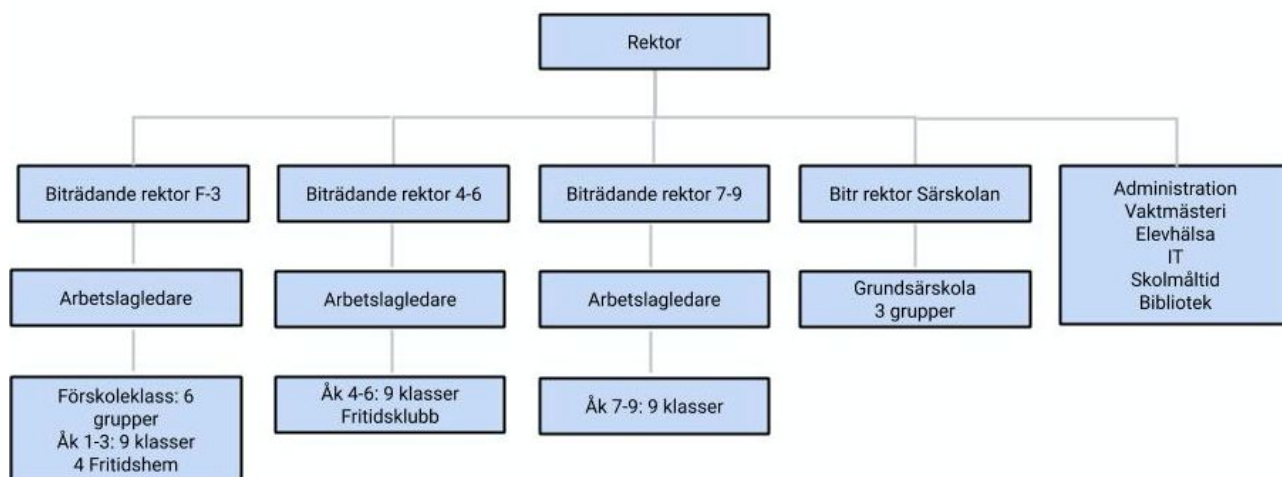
Rektor

Biträdande rektor F-3

Arbetslagledare

Förskoleklass: 6 grupper
Åk 1-3: 9 klasser
4 Fritidshem

Biträdande rektor 4-6

Arbetslagledare

Åk 4-6: 9 klasser
Fritidsklubb

Biträdande rektor 7-9

Arbetslagledare

Åk 7-9: 9 klasser

Bitr rektor Särskolan

Grundsärskola
3 grupper

Administration
Vaktmästeri
Elevhälsa
IT
Skolmåltid
Bibliotek